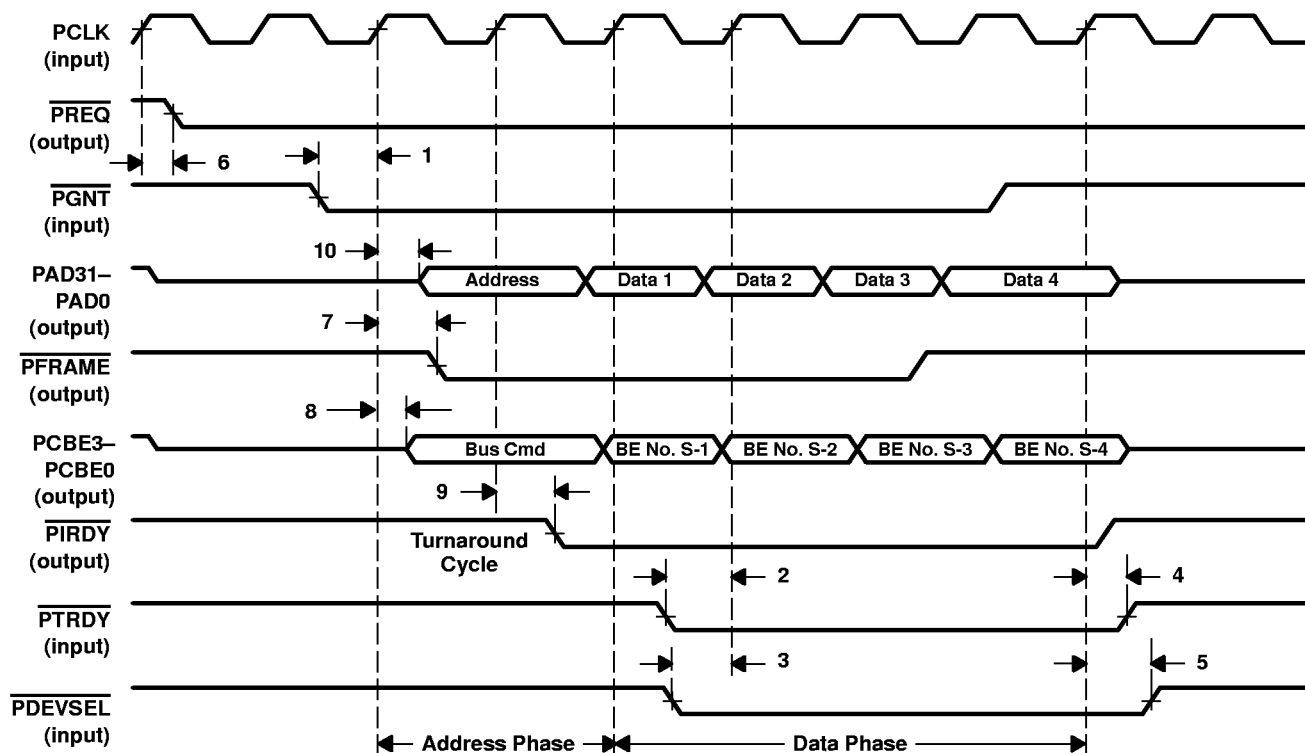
PCLK (input)

$\overline{PREQ}$ (output)

6

1

$\overline{PGNT}$ (input)

10

PAD31–PAD0 (output)

Address

Data 1

Data 2

Data 3

Data 4

7

$\overline{PFRAME}$ (output)

8

PCBE3–PCBE0 (output)

Bus Cmd

BE No. S-1

BE No. S-2

BE No. S-3

BE No. S-4

9

$\overline{PIRDY}$ (output)

Turnaround Cycle

2

4

$\overline{PTRDY}$ (input)

3

5

$\overline{PDEVSEL}$ (input)

Address Phase

Data Phase